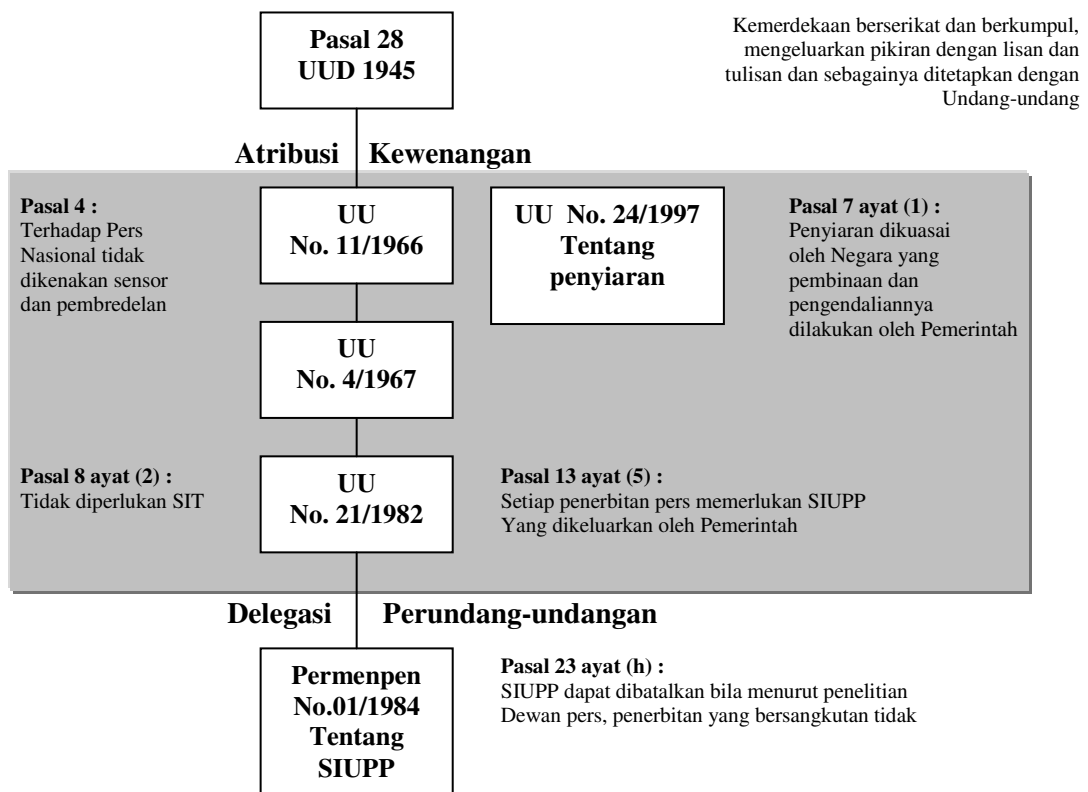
Pasal 28
UUD 1945

Kemerdekaan berserikat dan berkumpul, mengeluarkan pikiran dengan lisan dan tulisan dan sebagainya ditetapkan dengan Undang-undang

Atribusi Kewenangan

Pasal 4 :
Terhadap Pers Nasional tidak dikenakan sensor dan pembredelan

UU
No. 11/1966

UU No. 24/1997
Tentang
penyiaran

Pasal 7 ayat (1) :
Penyiaran dikuasai oleh Negara yang pembinaan dan pengendaliannya dilakukan oleh Pemerintah

UU
No. 4/1967

Pasal 8 ayat (2) :
Tidak diperlukan SIT

UU
No. 21/1982

Pasal 13 ayat (5) :
Setiap penerbitan pers memerlukan SIUPP
Yang dikeluarkan oleh Pemerintah

Delegasi Perundang-undangan

Permenpen
No.01/1984
Tentang
SIUPP

Pasal 23 ayat (h) :
SIUPP dapat dibatalkan bila menurut penelitian
Dewan pers, penerbitan yang bersangkutan tidak